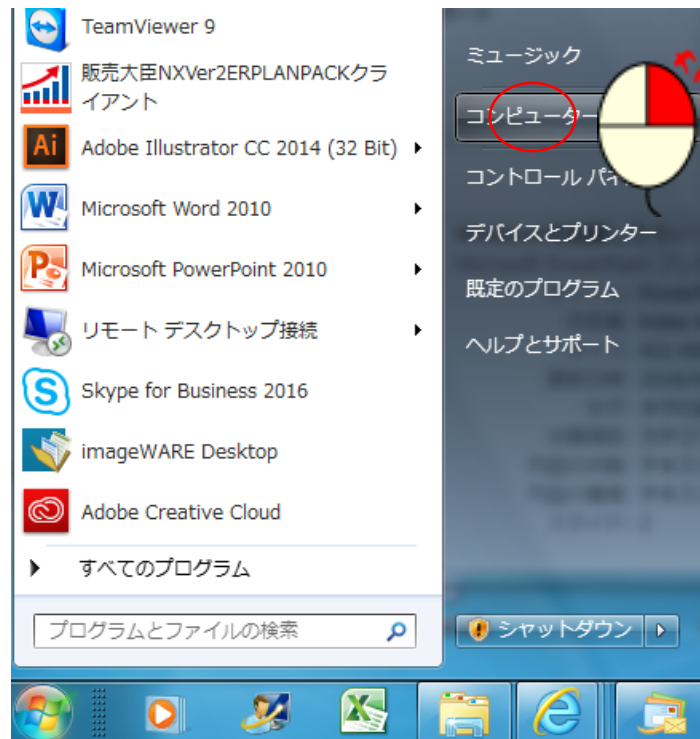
TeamViewer 9

販売大臣NXVer2ERPLANPACKクライアント

Adobe Illustrator CC 2014 (32 Bit)

Microsoft Word 2010

Microsoft PowerPoint 2010

リモート デスクトップ接続

Skype for Business 2016

imageWARE Desktop

Adobe Creative Cloud

すべてのプログラム

プログラムとファイルの検索

ミュージック

コンピューター

コントロール パネ

デバイスとプリンター

既定のプログラム

ヘルプとサポート

シャットダウン